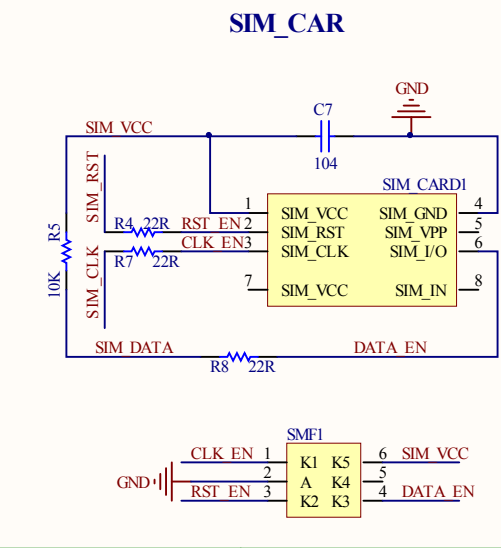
SIM_CAR

GND

C7

SIM_VCC

104

SIM_RST

SIM_CARD1

R5

R4 22R

RST_EN

1

2

SIM_VCC

SIM_RST

SIM_GND

SIM_VPP

4

5

R7 22R

CLK_EN

3

SIM_CLK

SIM_I/O

6

10K

SIM_CLK

7

SIM_VCC

SIM_IN

8

SIM_DATA

DATA_EN

R8 22R

SMF1

CLK_EN

1

K1

K5

6

SIM_VCC

GND

2

A

K4

5

RST_EN

3

K2

K3

4

DATA_EN